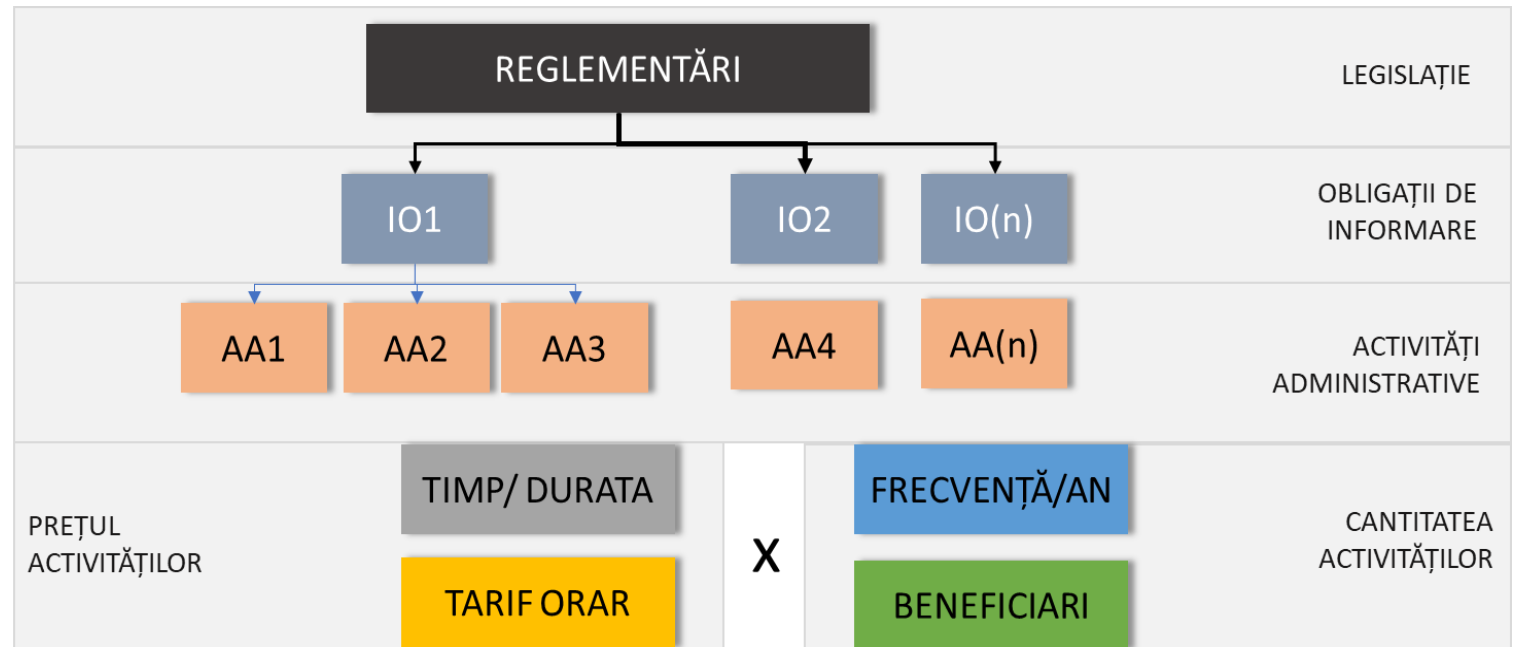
REGLEMENTĂRI

LEGISLAȚIE

IO1

IO2

IO(n)

OBLIGAȚII DE INFORMARE

AA1

AA2

AA3

AA4

AA(n)

ACTIVITĂȚI ADMINISTRATIVE

PREȚUL ACTIVITĂȚILOR

TIMP/ DURATA

TARIF ORAR

X

FRECVENȚĂ/AN

BENEFICIARI

CANTITATEA ACTIVITĂȚILOR